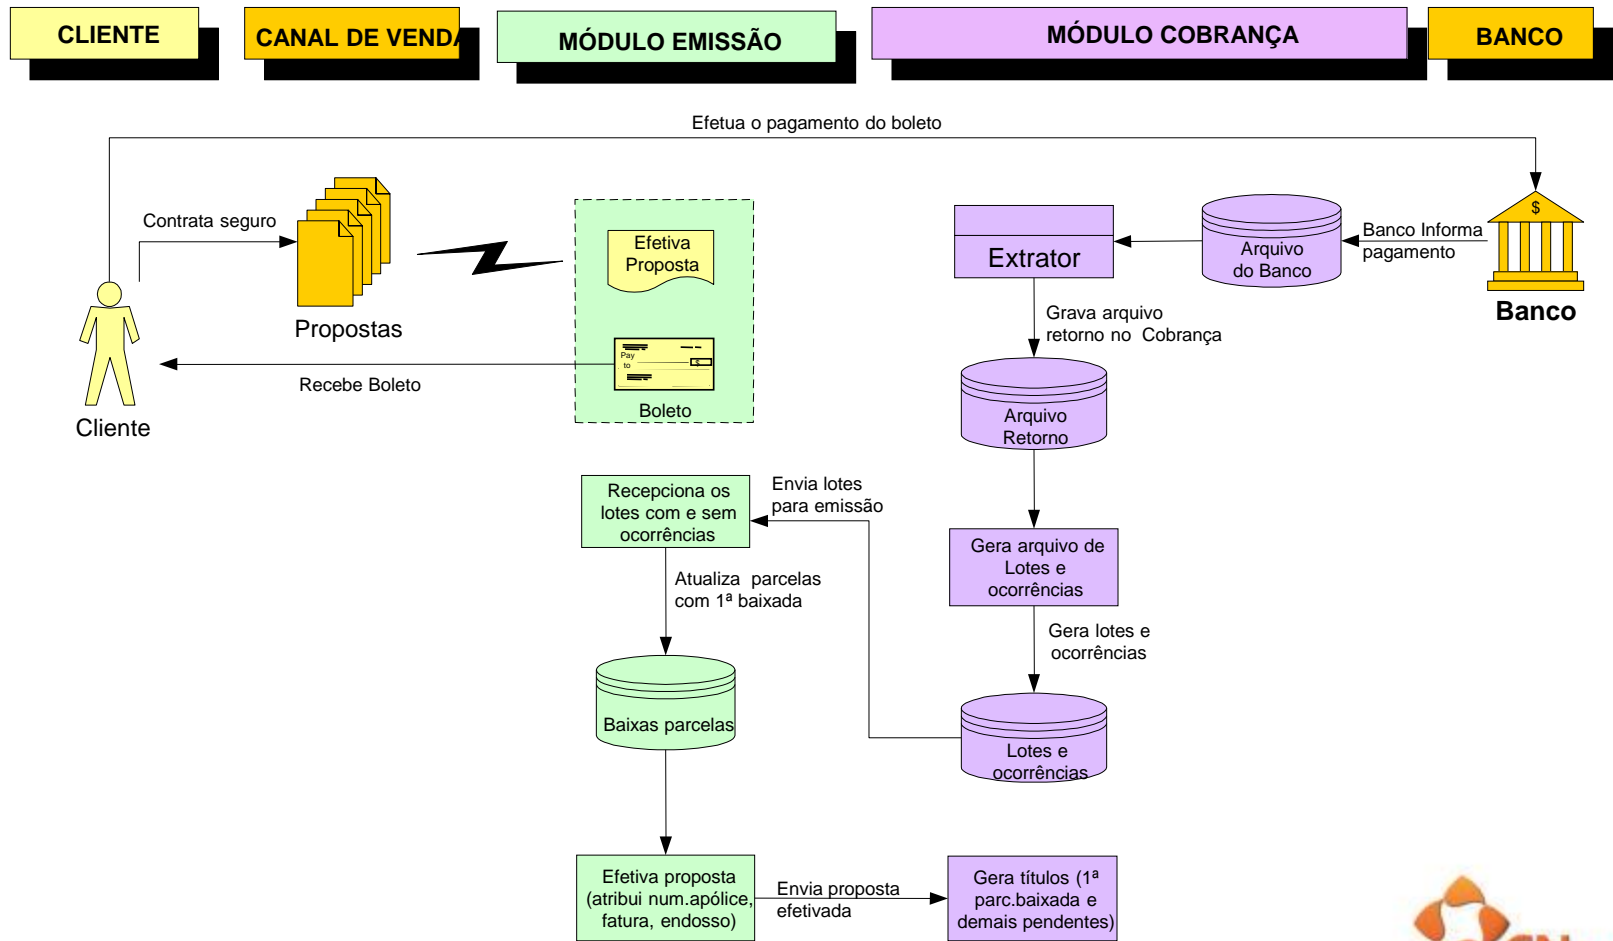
CLIENTE

CANAL DE VENDA

MÓDULO EMISSÃO

MÓDULO COBRANÇA

BANCO

Efetua o pagamento do boleto

Contrata seguro

Propostas

Efetiva Proposta

Pay to $

Boleto

Recebe Boleto

Cliente

Extrator

Arquivo do Banco

Banco Informa pagamento

$

Banco

Grava arquivo retorno no Cobrança

Arquivo Retorno

Recepciona os lotes com e sem ocorrências

Envia lotes para emissão

Atualiza parcelas com 1ª baixada

Gera arquivo de Lotes e ocorrências

Gera lotes e ocorrências

Baixas parcelas

Lotes e ocorrências

Efetiva proposta (atribui num.apólice, fatura, endosso)

Envia proposta efetivada

Gera títulos (1ª parc.baixada e demais pendentes)